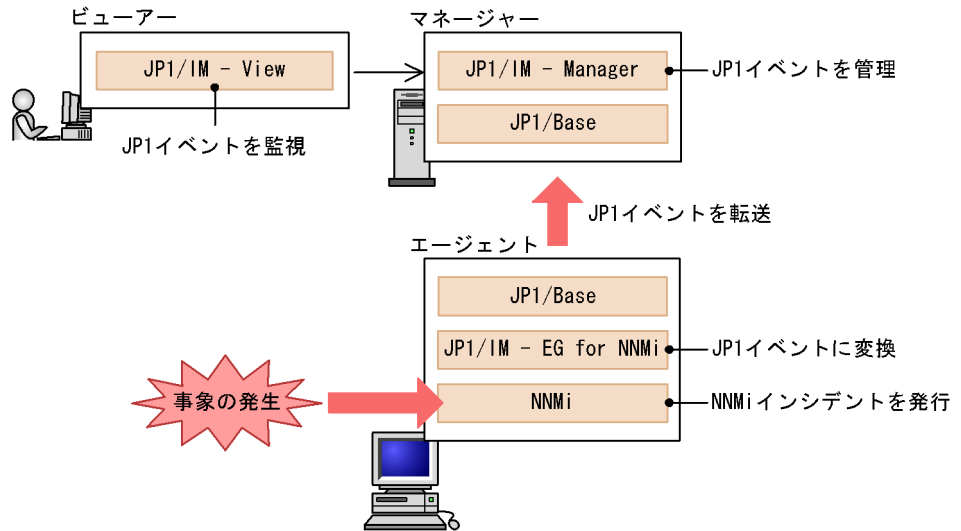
ビューアー

JP1/IM - View

JP1イベントを監視

マネージャー

JP1/IM - Manager

JP1イベントを管理

JP1/Base

JP1イベントを転送

エージェント

JP1/Base

JP1/IM - EG for NNMi

JP1イベントに変換

事象の発生

NNMi

NNMiインシデントを発行